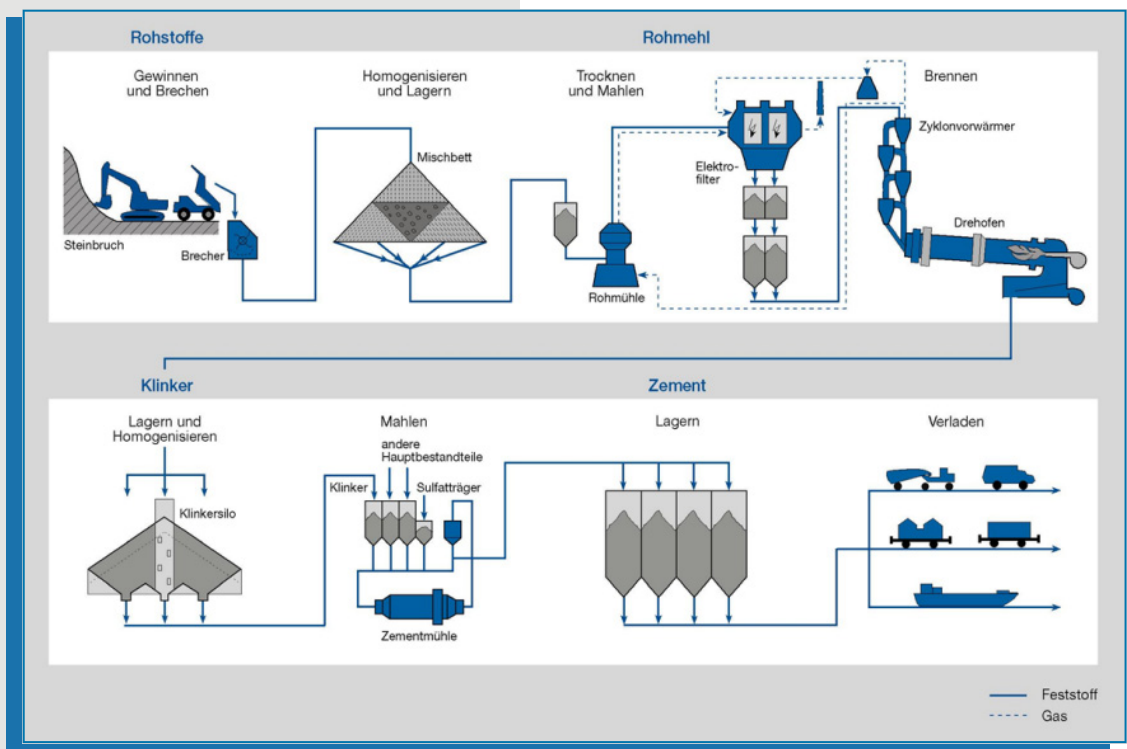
Rohstoffe

Rohmehl

Gewinnen und Brechen

Homogenisieren und Lagern

Trocknen und Mahlen

Brennen

Zyklonvorwärmer

Mischbett

Elektrofilter

Steinbruch

Brecher

Drehofen

Rohmühle

Klinker

Zement

Lagern und Homogenisieren

Mahlen

Lagern

Verladen

andere Hauptbestandteile

Klinker

Sulfatträger

Klinkersilo

Zementmühle

Feststoff

Gas